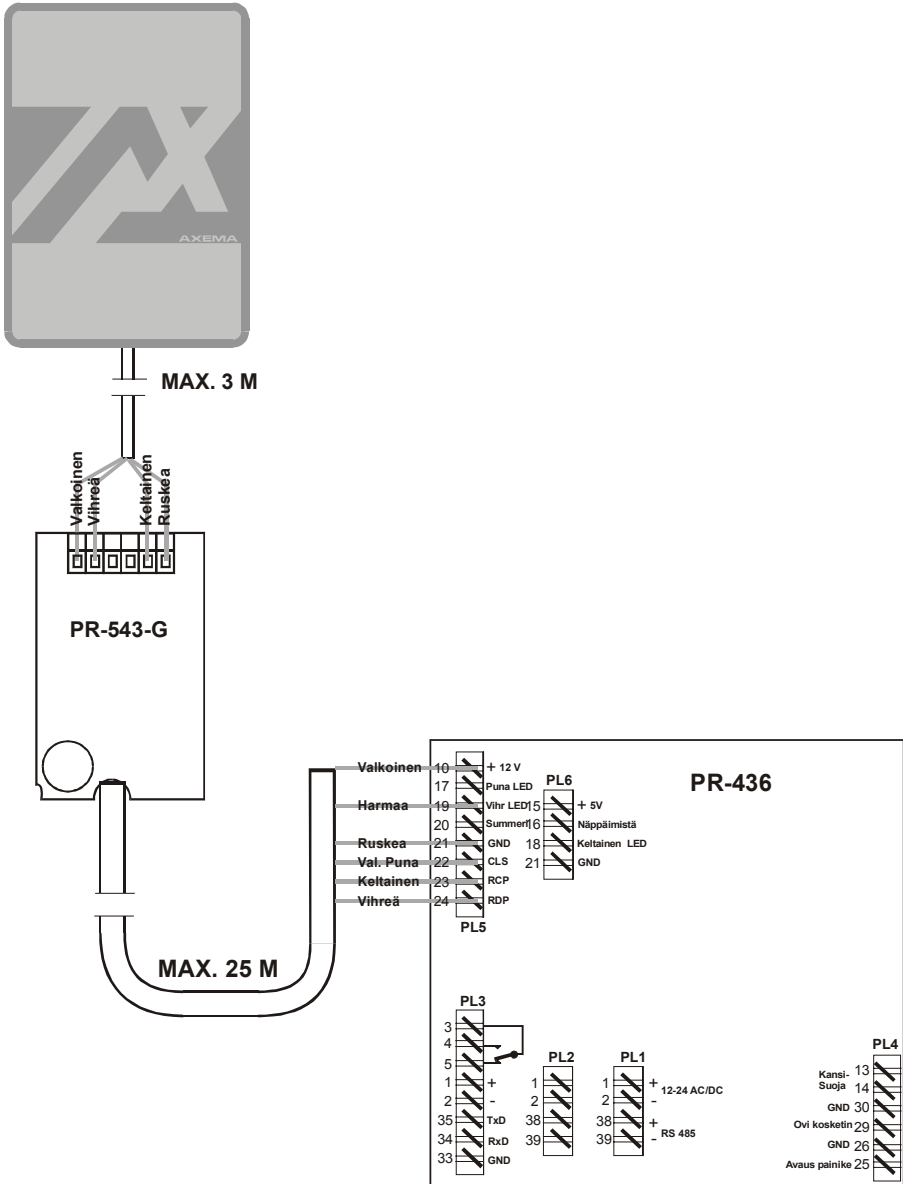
AXEMA

MAX. 3 M

Valkoinen
Vihreä
Keltainen
Ruskea

PR-543-G

MAX. 25 M

PR-436

Valkoinen 10 + 12 V
17 Puna LED
Harmaa 19 Vihr LED
20 Summeri
Ruskea 21 GND
Val. Puna 22 CLS
Keltainen 23 RCP
Vihreä 24 RDP
PL5

PL6
15 + 5V
16 Näppäimistä
18 Keltainen LED
21 GND

PL3
3
4
5
1 +
2 -
35 TxD
34 RxD
33 GND

PL2
1
2
38
39

PL1
1 +
2 -
12-24 AC/DC
38 +
39 -
RS 485

PL4
Kansi- Suoja 13 14
GND 30
Ovi kosketin 29
GND 26
Avaus painike 25